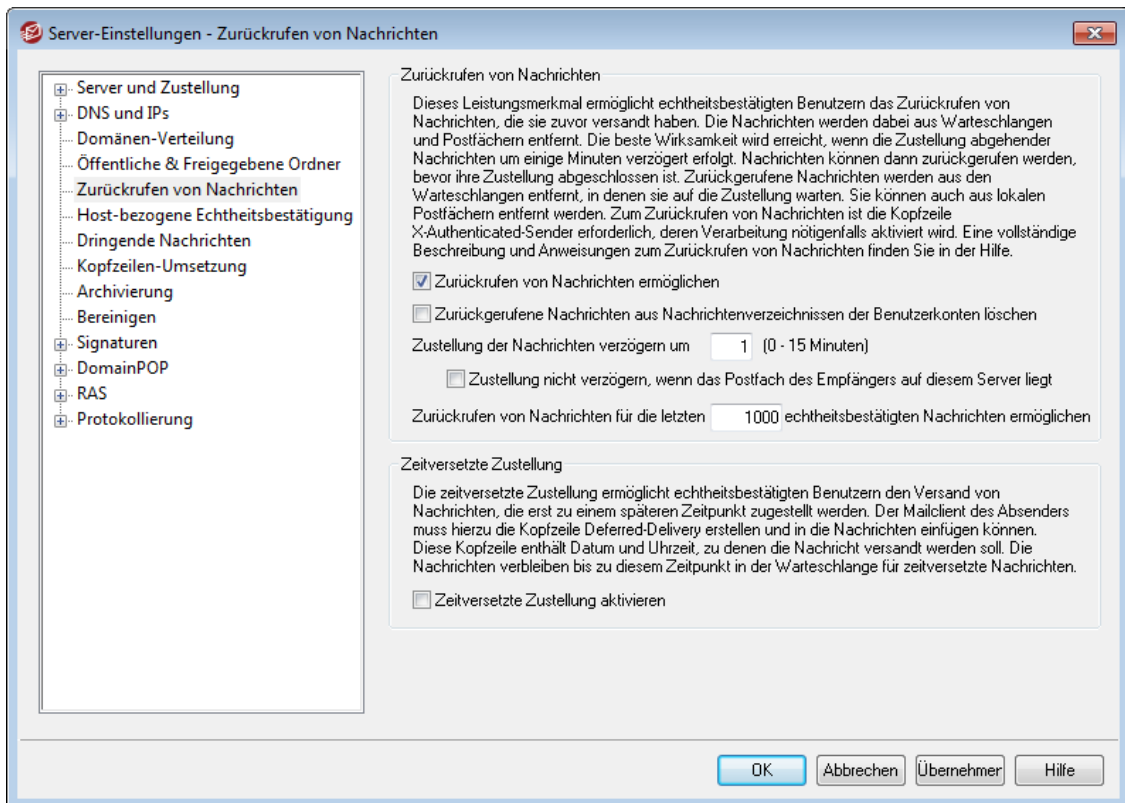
Server-Einstellungen - Zurückrufen von Nachrichten

Server und Zustellung
DNS und IPs
Domänen-Verteilung
Öffentliche & Freigegebene Ordner
Zurückrufen von Nachrichten
Host-bezogene Echtheitsbestätigung
Dringende Nachrichten
Kopfzeilen-Umsetzung
Archivierung
Bereinigen
Signaturen
DomainPOP
RAS
Protokollierung

Zurückrufen von Nachrichten

Dieses Leistungsmerkmal ermöglicht echtheitsbestätigten Benutzern das Zurückrufen von Nachrichten, die sie zuvor versandt haben. Die Nachrichten werden dabei aus Warteschlangen und Postfächern entfernt. Die beste Wirksamkeit wird erreicht, wenn die Zustellung abgehender Nachrichten um einige Minuten verzögert erfolgt. Nachrichten können dann zurückgerufen werden, bevor ihre Zustellung abgeschlossen ist. Zurückgerufene Nachrichten werden aus den Warteschlangen entfernt, in denen sie auf die Zustellung warten. Sie können auch aus lokalen Postfächern entfernt werden. Zum Zurückrufen von Nachrichten ist die Kopfzeile X-Authenticated-Sender erforderlich, deren Verarbeitung nötigenfalls aktiviert wird. Eine vollständige Beschreibung und Anweisungen zum Zurückrufen von Nachrichten finden Sie in der Hilfe.

Zurückrufen von Nachrichten ermöglichen

Zurückgerufene Nachrichten aus Nachrichtenverzeichnissen der Benutzerkonten löschen

Zustellung der Nachrichten verzögern um 1 (0 - 15 Minuten)

Zustellung nicht verzögern, wenn das Postfach des Empfängers auf diesem Server liegt

Zurückrufen von Nachrichten für die letzten 1000 echtheitsbestätigten Nachrichten ermöglichen

Zeitversetzte Zustellung

Die zeitversetzte Zustellung ermöglicht echtheitsbestätigten Benutzern den Versand von Nachrichten, die erst zu einem späteren Zeitpunkt zugestellt werden. Der Mailclient des Absenders muss hierzu die Kopfzeile Deferred-Delivery erstellen und in die Nachrichten einfügen können. Diese Kopfzeile enthält Datum und Uhrzeit, zu denen die Nachricht versandt werden soll. Die Nachrichten verbleiben bis zu diesem Zeitpunkt in der Warteschlange für zeitversetzte Nachrichten.

Zeitversetzte Zustellung aktivieren

OK
Abbrechen
Übernehmen
Hilfe